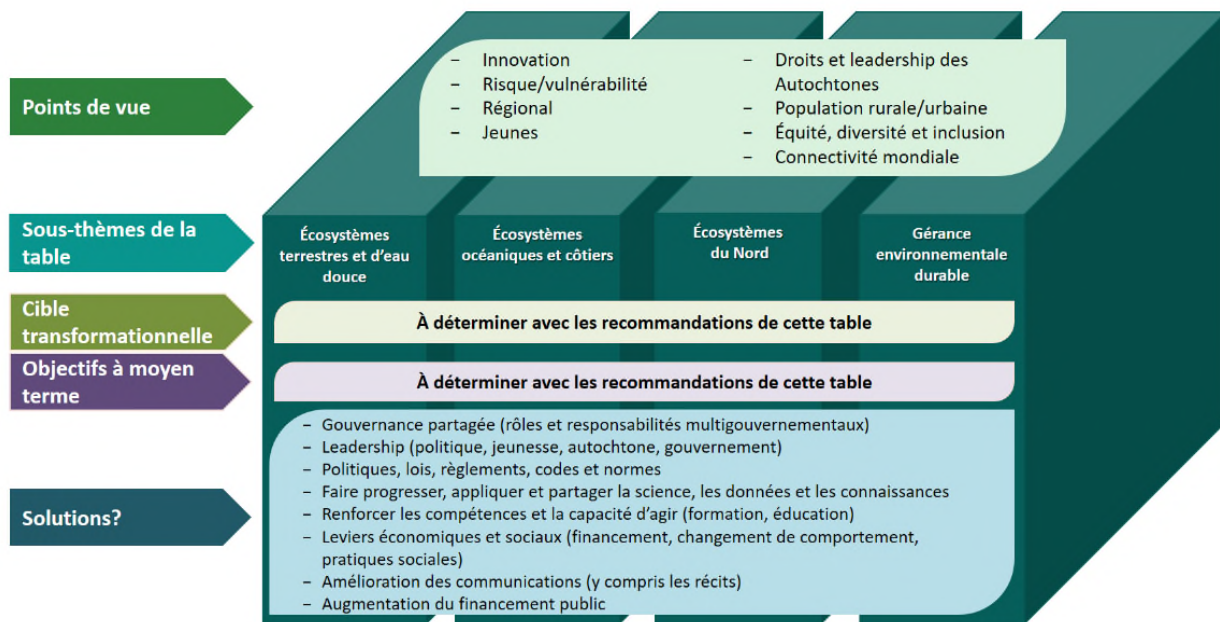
Points de vue

– Innovation
– Risque/vulnérabilité
– Régional
– Jeunes

– Droits et leadership des Autochtones
– Population rurale/urbaine
– Équité, diversité et inclusion
– Connectivité mondiale

Sous-thèmes de la table

Écosystèmes terrestres et d'eau douce

Écosystèmes océaniques et côtiers

Écosystèmes du Nord

Gérance environnementale durable

Cible transformationnelle

À déterminer avec les recommandations de cette table

Objectifs à moyen terme

À déterminer avec les recommandations de cette table

Solutions?

– Gouvernance partagée (rôles et responsabilités multigouvernementaux)
– Leadership (politique, jeunesse, autochtone, gouvernement)
– Politiques, lois, règlements, codes et normes
– Faire progresser, appliquer et partager la science, les données et les connaissances
– Renforcer les compétences et la capacité d'agir (formation, éducation)
– Leviers économiques et sociaux (financement, changement de comportement, pratiques sociales)
– Amélioration des communications (y compris les récits)
– Augmentation du financement public